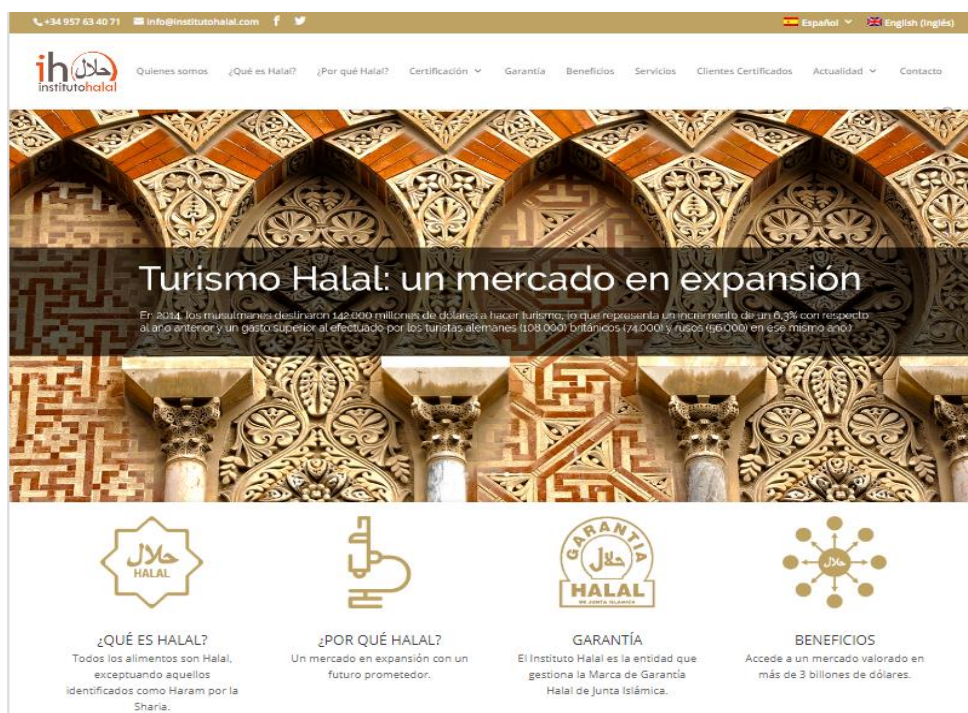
+34 957 63 40 71 info@institutohalal.com f

Español English (Inglés)

ih حلال institutohalal

Quienes somos ¿Qué es Halal? ¿Por qué Halal? Certificación Garantía Beneficios Servicios Clientes Certificados Actualidad Contacto

Turismo Halal: un mercado en expansión

En 2014, los musulmanes destinaron 142.000 millones de dólares a hacer turismo, lo que representa un incremento de un 6,3% con respecto al año anterior y un gasto superior al efectuado por los turistas alemanes (108.000) británicos (74.000) y rusos (56.000) en ese mismo año.

حلال HALAL

GARANTIA حلال HALAL DE JUNTA ISLÁMICA

حلال

¿QUÉ ES HALAL?
Todos los alimentos son Halal, exceptuando aquellos identificados como Haram por la Sharia.

¿POR QUÉ HALAL?
Un mercado en expansión con un futuro prometedor.

GARANTÍA
El Instituto Halal es la entidad que gestiona la Marca de Garantía Halal de Junta Islámica.

BENEFICIOS
Accede a un mercado valorado en más de 3 billones de dólares.